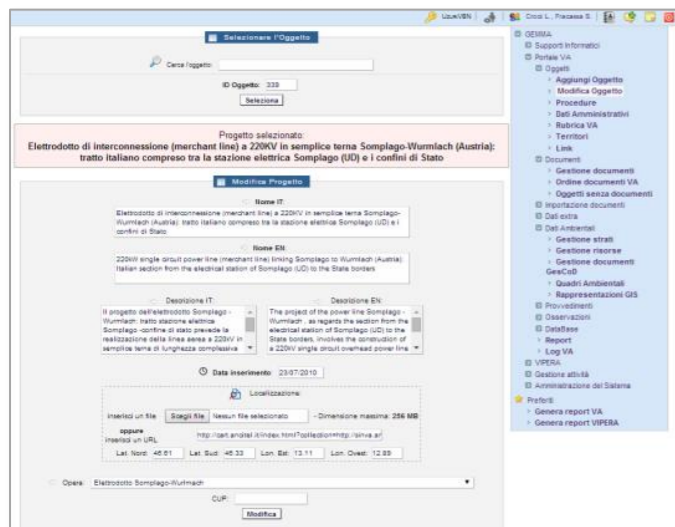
UserVBN | Croci L., Piacassa S.

Selezionare l'Oggetto

Cerca l'oggetto:

ID Oggetto: 339

Seleziona

Progetto selezionato:
Elettrodotto di interconnessione (merchant line) a 220KV in semplice terna Somplago-Wurmlach (Austria): tratto italiano compreso tra la stazione elettrica Somplago (UD) e i confini di Stato

Modifica Progetto

Nome IT:

Elettrodotto di interconnessione (merchant line) a 220KV in semplice terna Somplago-Wurmlach (Austria): tratto italiano compreso tra la stazione elettrica Somplago (UD) e i confini di Stato

Nome EN:

220kV single circuit power line (merchant line) linking Somplago to Wurmlach (Austria). Italian section from the electrical station of Somplago (UD) to the State borders

Descrizione IT:

Il progetto dell'elettrodotto Somplago - Wurmlach: tratto stazione elettrica Somplago -confine di stato prevede la realizzazione della linea aerea a 220kV in semplice terna di lunghezza complessiva

Descrizione EN:

The project of the power line Somplago - Wurmlach , as regards the section from the electrical station of Somplago (UD) to the State borders, involves the construction of a 220kV single circuit overhead power line

Data inserimento: 23/07/2010

Localizzazione:

Inserisci un file: Scegli file Nessun file selezionato - Dimensione massima: 256 MB

oppure
Inserisci un URL http://cart.ancitel.it/index.html?collection=http://sinva.s/

Lat. Nord: 46.61 Lat. Sud: 46.33 Lon. Est: 13.11 Lon. Ovest: 12.89

Opera: Elettrodotto Somplago-Wurmlach

CUP:

Modifica

GEMMA
Support Informatici
Portale VA
Oggetti
Aggiungi Oggetto
Modifica Oggetto
Procedure
Dati Amministrativi
Rubrica VA
Territori
Link
Documenti
Gestione documenti
Ordine documenti VA
Oggetti senza documenti
Importazione documenti
Dati extra
Dati Ambientali
Gestione strati
Gestione risorse
Gestione documenti GeaCoD
Quadri Ambientali
Rappresentazioni GIS
Provvedimenti
Osservazioni
DataBase
Report
Log VA
VIPERA
Gestione attività
Amministrazione del Sistema
Preferiti
Genera report VA
Genera report VIPERA